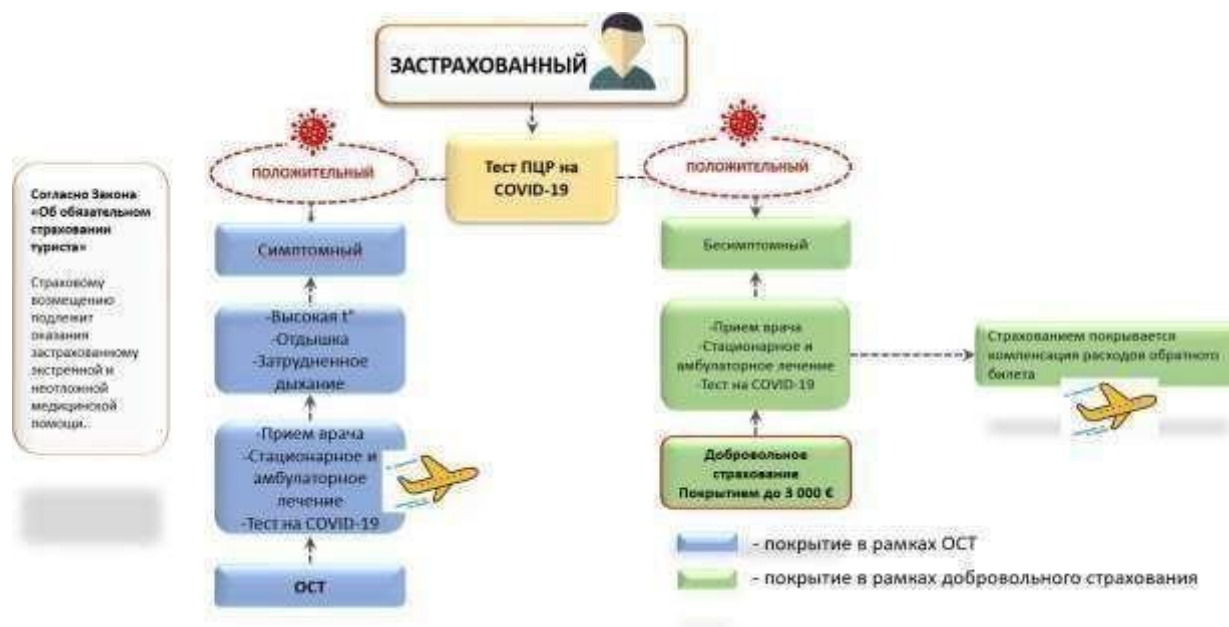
ЗАСТРАХОВАННЫЙ

Тест ПЦР на COVID-19

положительный

положительный

Согласно Закона «Об обязательном страховании туриста»

Страховому возмещению подлежит оказание застрахованному экстренной и неотложной медицинской помощи..

Симптомный

-Высокая t°
-Отдышка
-Затрудненное дыхание

-Прием врача
-Стационарное и амбулаторное лечение
-Тест на COVID-19

ОСТ

Бессимптомный

-Прием врача
-Стационарное и амбулаторное лечение
-Тест на COVID-19

Добровольное страхование
Покрытием до 3 000 €

Страхованием покрывается компенсация расходов обратного билета

- покрытие в рамках ОСТ
- покрытие в рамках добровольного страхования